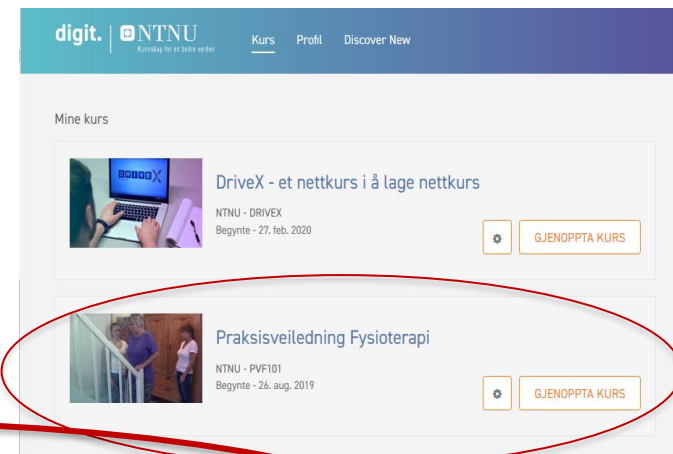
digit. | NTNU
Kunnskap for en bedre verden

Kurs Profil Discover New

Mine kurs

DRIVEX

DriveX - et nettkurs i å lage nettkurs
NTNU - DRIVEX
Begynte - 27. feb. 2020
GJENOPPTA KURS

Praksisveiledning Fysioterapi
NTNU - PVF101
Begynte - 26. aug. 2019
GJENOPPTA KURS